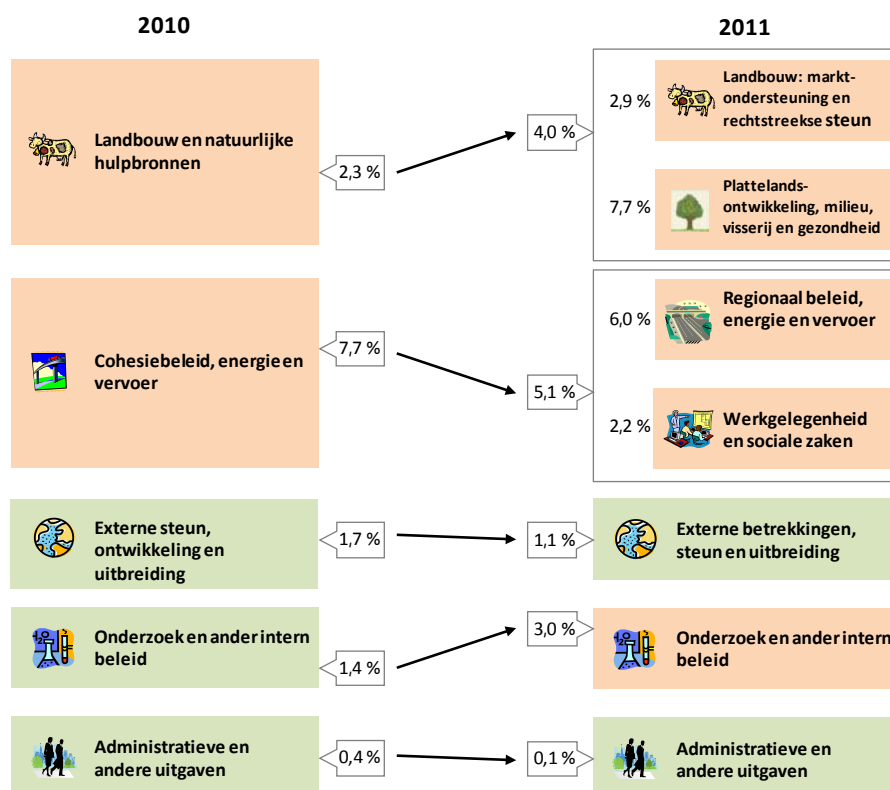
2010

2011

Landbouw en natuurlijke hulpbronnen

2,3 %

4,0 %

2,9 %

Landbouw: marktondersteuning en rechtstreekse steun

7,7 %

Plattelandsontwikkeling, milieu, visserij en gezondheid

Cohesiebeleid, energie en vervoer

7,7 %

5,1 %

6,0 %

Regionaal beleid, energie en vervoer

2,2 %

Werkgelegenheid en sociale zaken

Externe steun, ontwikkeling en uitbreiding

1,7 %

1,1 %

Externe betrekkingen, steun en uitbreiding

Onderzoek en ander intern beleid

1,4 %

3,0 %

Onderzoek en ander intern beleid

Administratieve en andere uitgaven

0,4 %

0,1 %

Administratieve en andere uitgaven